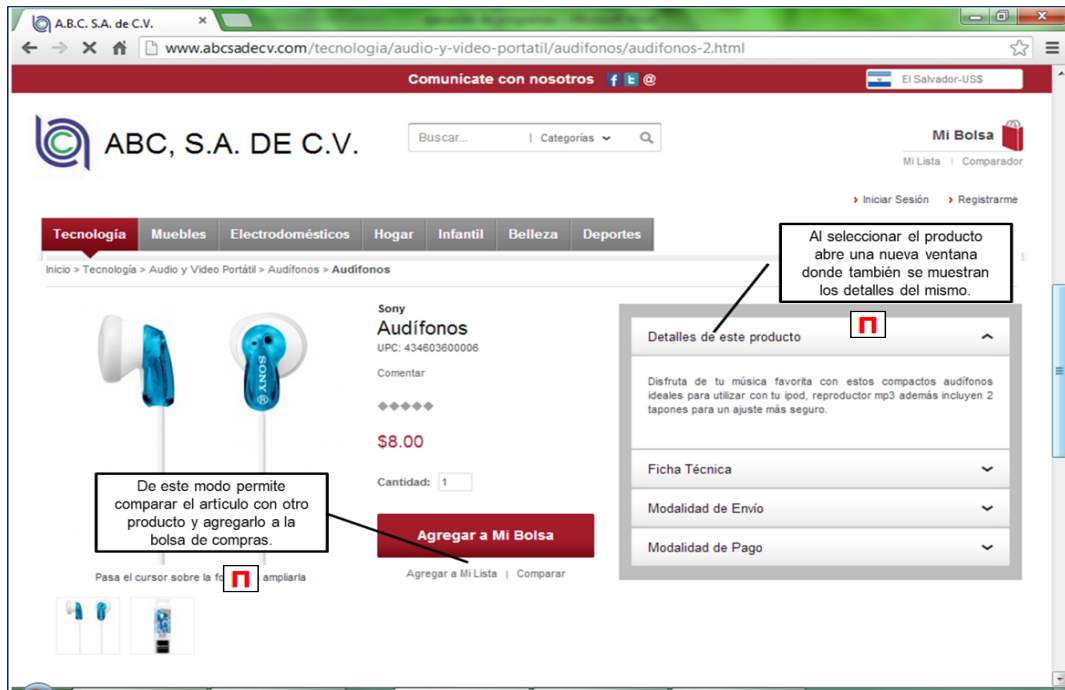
A.B.C. S.A. de C.V.

www.abcsadecv.com/tecnologia/audio-y-video-portatil/audifonos/audifonos-2.html

Comunicate con nosotros f t @

El Salvador-US$

ABC, S.A. DE C.V.

Buscar... | Categorías

Mi Bolsa

Mi Lista | Comparador

Iniciar Sesión Registrarme

Tecnología Muebles Electrodomésticos Hogar Infantil Belleza Deportes

Inicio > Tecnología > Audio y Video Portátil > Audífonos > Audífonos

Al seleccionar el producto abre una nueva ventana donde también se muestran los detalles del mismo.

SONY

Sony
Audífonos
UPC: 434603600006

Comentar

$8.00

Cantidad: 1

Agregar a Mi Bolsa

Agregar a Mi Lista | Comparar

De este modo permite comparar el artículo con otro producto y agregarlo a la bolsa de compras.

Pasa el cursor sobre la fo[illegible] ampliarla

Detalles de este producto

Disfruta de tu música favorita con estos compactos audífonos ideales para utilizar con tu ipod, reproductor mp3 además incluyen 2 tapones para un ajuste más seguro.

Ficha Técnica

Modalidad de Envío

Modalidad de Pago